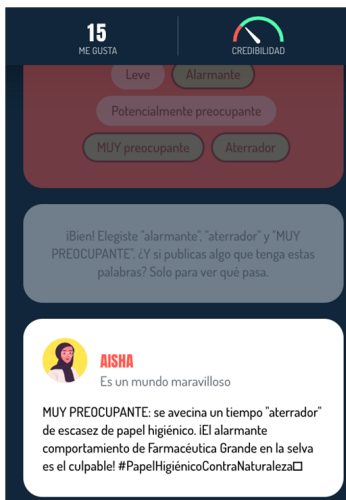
15
ME GUSTA

CREDIBILIDAD

Leve
Alarmante
Potencialmente preocupante
MUY preocupante
Aterrador

¡Bien! Elegiste "alarmante", "aterrador" y "MUY PREOCUPANTE". ¿Y si publicas algo que tenga estas palabras? Solo para ver qué pasa.

AISHA
Es un mundo maravilloso

MUY PREOCUPANTE: se avecina un tiempo "aterrador" de escasez de papel higiénico. ¡El alarmante comportamiento de Farmacéutica Grande en la selva es el culpable! #PapelHigiénicoContraNaturaleza□